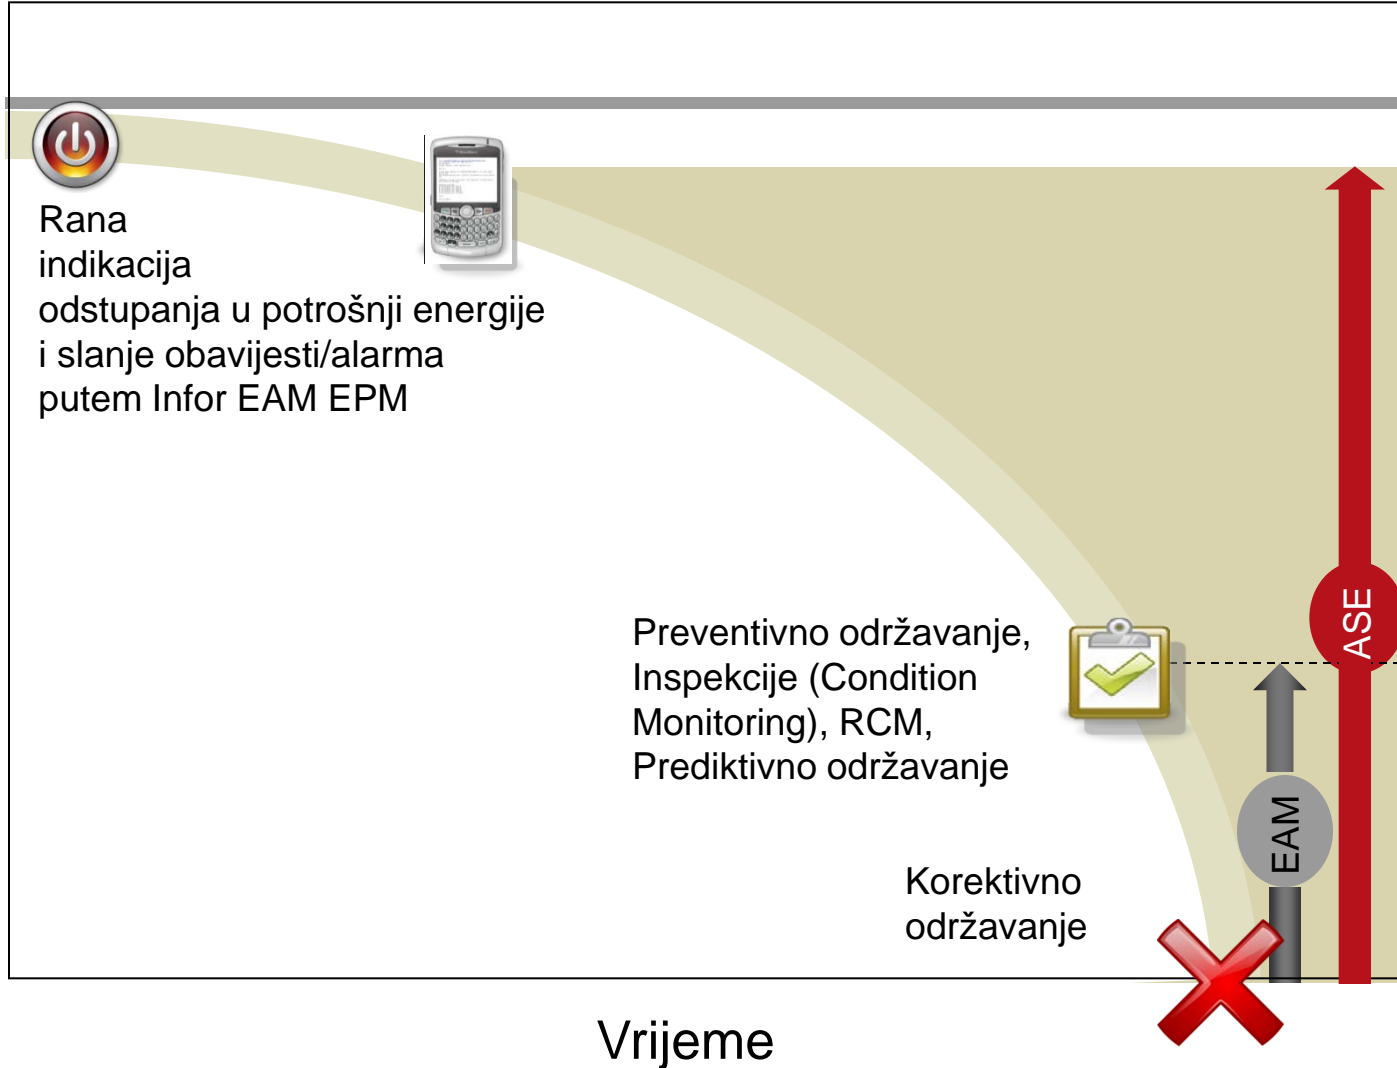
Rana indikacija odstupanja u potrošnji energije i slanje obavijesti/alarma putem Infor EAM EPM

Preventivno održavanje, Inspekcije (Condition Monitoring), RCM, Prediktivno održavanje

ASE

EAM

Korektivno održavanje

Vrijeme